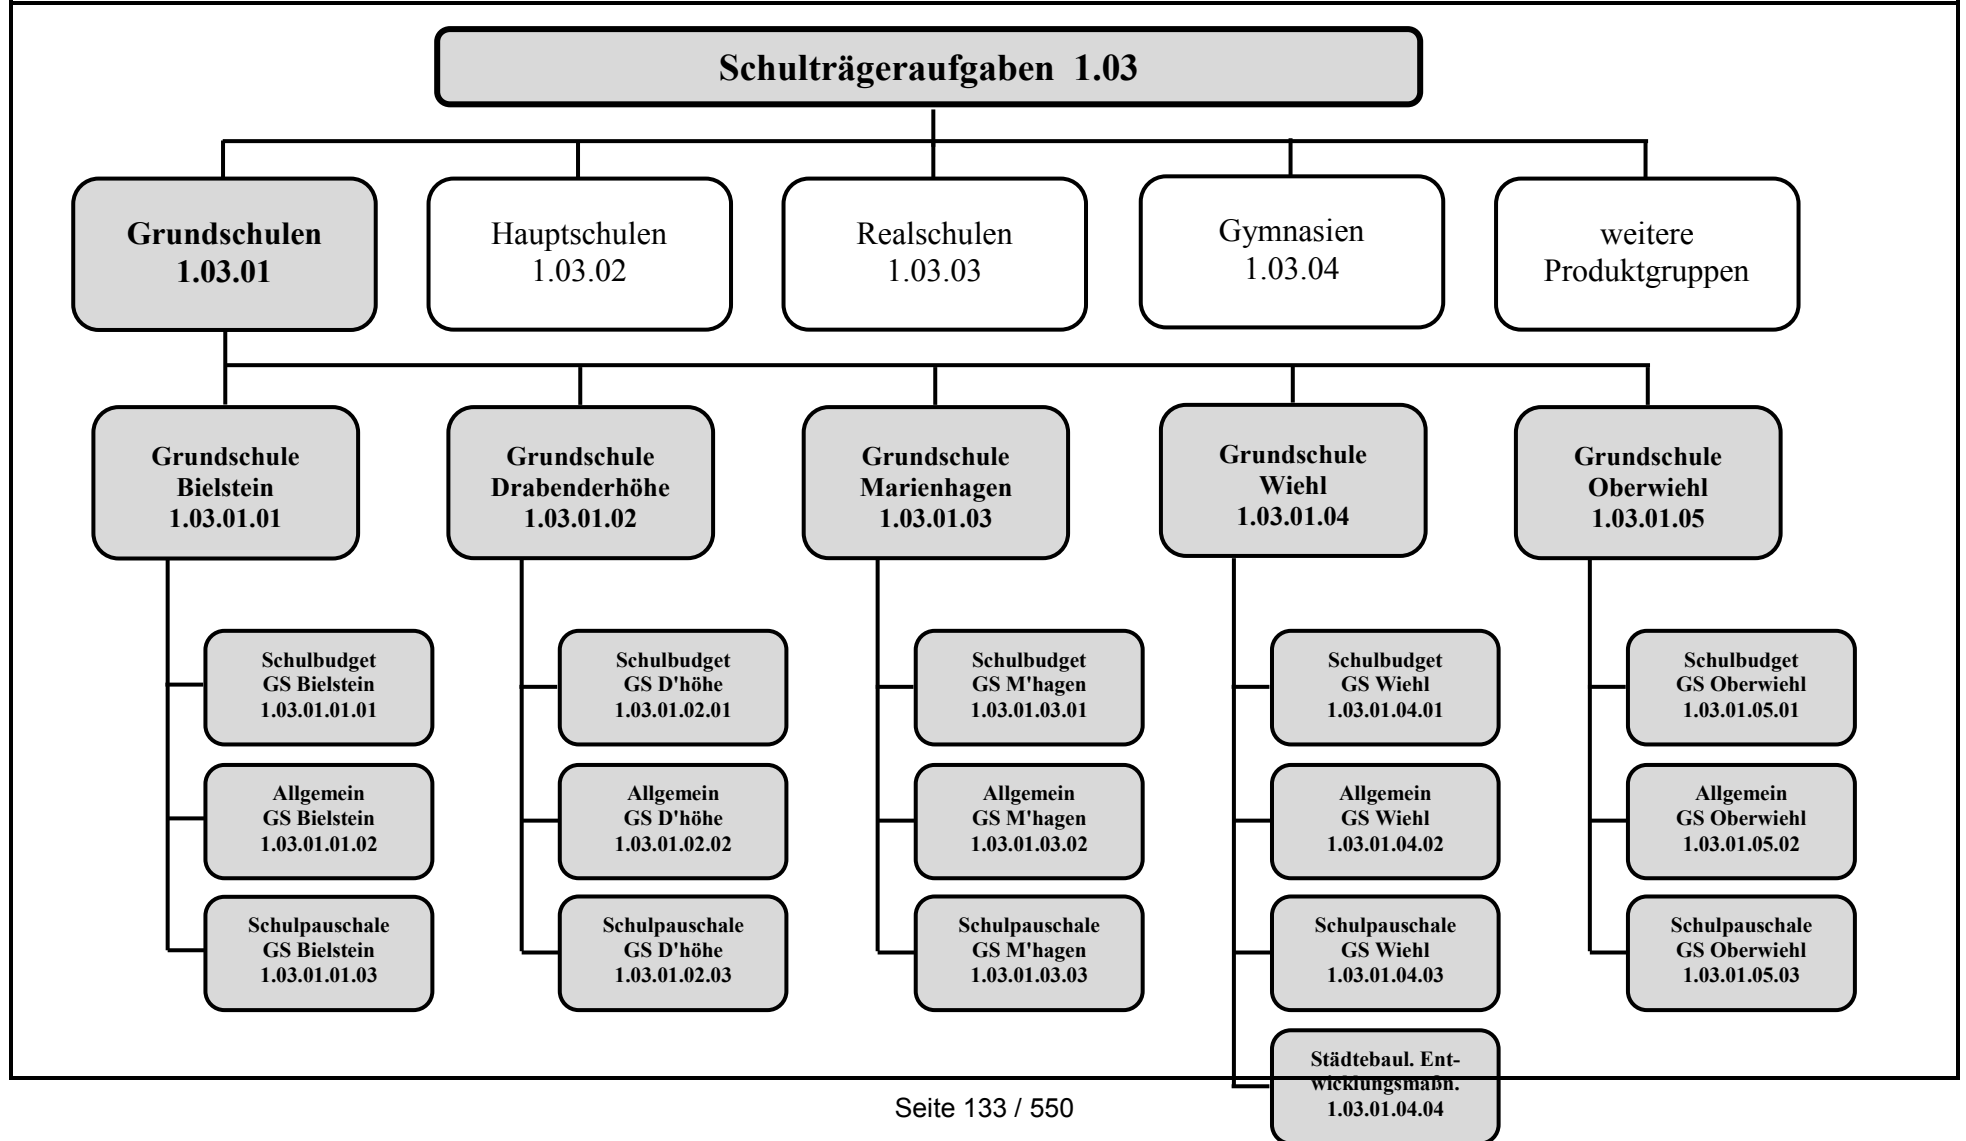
Schulträgeraufgaben 1.03

Grundschulen
1.03.01

Hauptschulen
1.03.02

Realschulen
1.03.03

Gymnasien
1.03.04

weitere
Produktgruppen

Grundschule
Bielstein
1.03.01.01

Schulbudget
GS Bielstein
1.03.01.01.01

Allgemein
GS Bielstein
1.03.01.01.02

Schulpauschale
GS Bielstein
1.03.01.01.03

Grundschule
Drabenderhöhe
1.03.01.02

Schulbudget
GS D'höhe
1.03.01.02.01

Allgemein
GS D'höhe
1.03.01.02.02

Schulpauschale
GS D'höhe
1.03.01.02.03

Grundschule
Marienhagen
1.03.01.03

Schulbudget
GS M'hagen
1.03.01.03.01

Allgemein
GS M'hagen
1.03.01.03.02

Schulpauschale
GS M'hagen
1.03.01.03.03

Grundschule
Wiehl
1.03.01.04

Schulbudget
GS Wiehl
1.03.01.04.01

Allgemein
GS Wiehl
1.03.01.04.02

Schulpauschale
GS Wiehl
1.03.01.04.03

Städtebaul. Entwicklungsmaßn.
1.03.01.04.04

Grundschule
Oberwiehl
1.03.01.05

Schulbudget
GS Oberwiehl
1.03.01.05.01

Allgemein
GS Oberwiehl
1.03.01.05.02

Schulpauschale
GS Oberwiehl
1.03.01.05.03

Seite 133 / 550